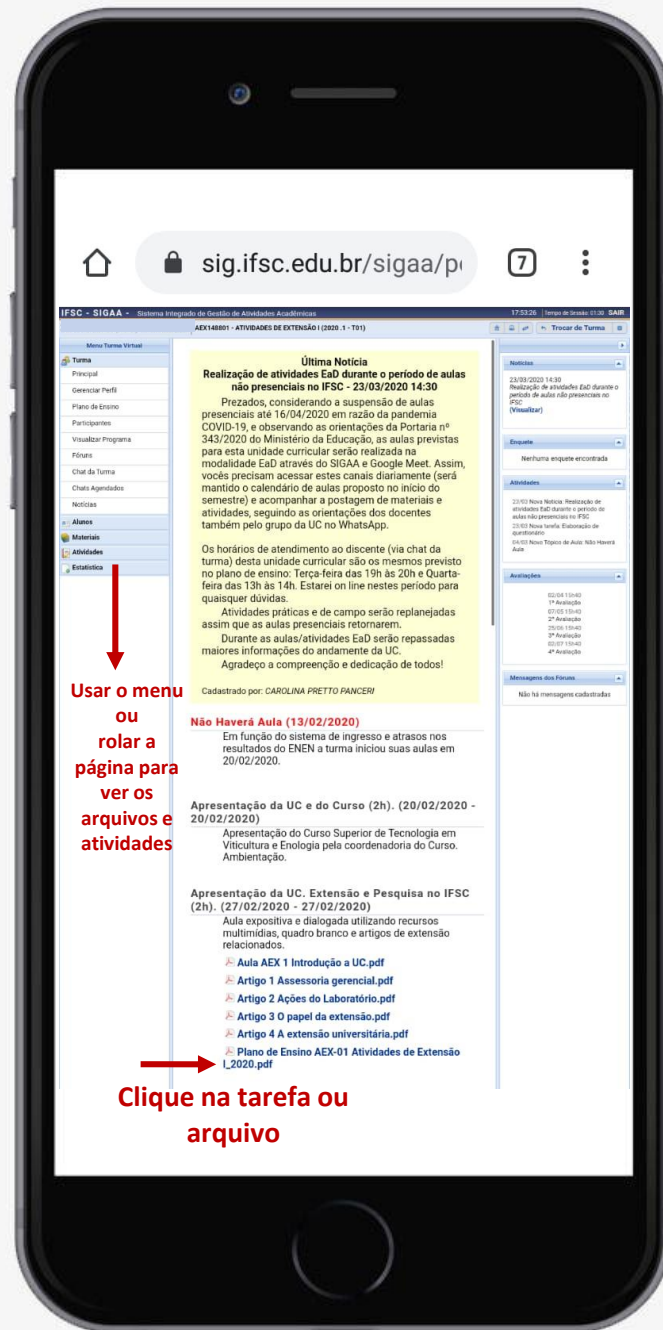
sig.ifsc.edu.br/sigaa/p

7

IFSC - SIGAA - Sistema Integrado de Gestão de Atividades Acadêmicas

17:53:26 Tempo de Sessão: 01:30 SAIR

AEX148801 - ATIVIDADES DE EXTENSÃO I (2020 .1 - T01)

Trocar de Turma

Menu Turma Virtual

Turma
Principal
Gerenciar Perfil
Plano de Ensino
Participantes
Visualizar Programa
Fóruns
Chat da Turma
Chats Agendados
Notícias
Alunos
Materiais
Atividades
Estatística

Última Notícia
Realização de atividades EaD durante o período de aulas não presenciais no IFSC - 23/03/2020 14:30

Prezados, considerando a suspensão de aulas presenciais até 16/04/2020 em razão da pandemia COVID-19, e observando as orientações da Portaria nº 343/2020 do Ministério da Educação, as aulas previstas para esta unidade curricular serão realizada na modalidade EaD através do SIGAA e Google Meet. Assim, vocês precisam acessar estes canais diariamente (será mantido o calendário de aulas proposto no início do semestre) e acompanhar a postagem de materiais e atividades, seguindo as orientações dos docentes também pelo grupo da UC no WhatsApp.

Os horários de atendimento ao discente (via chat da turma) desta unidade curricular são os mesmos previsto no plano de ensino: Terça-feira das 19h às 20h e Quarta-feira das 13h às 14h. Estarei on line nestes período para quaisquer dúvidas.
Atividades práticas e de campo serão replanejadas assim que as aulas presenciais retornarem.
Durante as aulas/atividades EaD serão repassadas maiores informações do andamento da UC.
Agradeço a compreensão e dedicação de todos!

Cadastrado por: CAROLINA PRETTO PANCERI

Não Haverá Aula (13/02/2020)
Em função do sistema de ingresso e atrasos nos resultados do ENEN a turma iniciou suas aulas em 20/02/2020.

Apresentação da UC e do Curso (2h). (20/02/2020 - 20/02/2020)
Apresentação do Curso Superior de Tecnologia em Viticultura e Enologia pela coordenadoria do Curso. Ambientação.

Apresentação da UC. Extensão e Pesquisa no IFSC (2h). (27/02/2020 - 27/02/2020)
Aula expositiva e dialogada utilizando recursos multimidias, quadro branco e artigos de extensão relacionados.
Aula AEX 1 Introdução a UC.pdf
Artigo 1 Assessoria gerencial.pdf
Artigo 2 Ações do Laboratório.pdf
Artigo 3 O papel da extensão.pdf
Artigo 4 A extensão universitária.pdf
Plano de Ensino AEX-01 Atividades de Extensão I_2020.pdf

Notícias
23/03/2020 14:30
Realização de atividades EaD durante o período de aulas não presenciais no IFSC
(Visualizar)

Enquete
Nenhuma enquete encontrada

Atividades
23/03 Nova Notícia: Realização de atividades EaD durante o período de aulas não presenciais no IFSC
23/03 Nova tarefa: Elaboração de questionário
04/03 Novo Tópico de Aula: Não Haverá Aula

Avaliações
02/04 15h40 1ª Avaliação
07/05 15h40 2ª Avaliação
25/06 15h40 3ª Avaliação
02/07 15h40 4ª Avaliação

Mensagens dos Fóruns
Não há mensagens cadastradas

Usar o menu ou rolar a página para ver os arquivos e atividades

Clique na tarefa ou arquivo